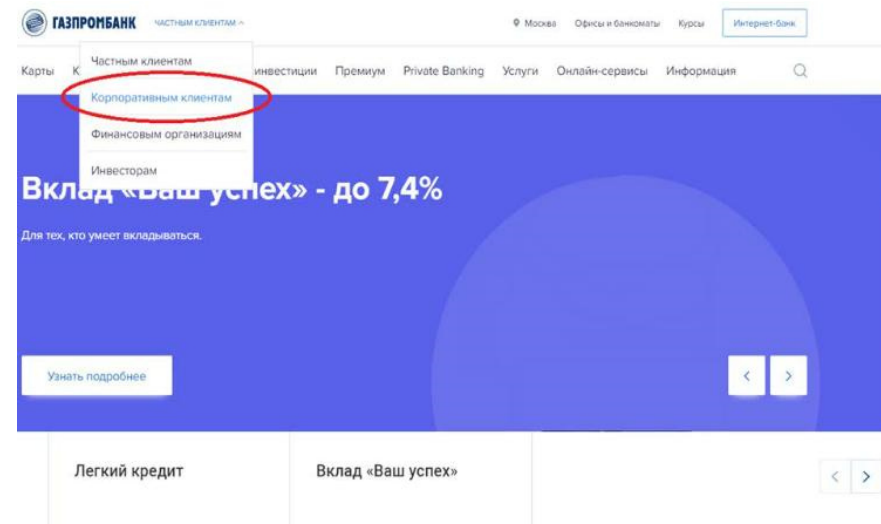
ГАЗПРОМБАНК ЧАСТНЫМ КЛИЕНТАМ

Москва Офисы и банкоматы Курсы Интернет-банк

Частным клиентам

Корпоративным клиентам

Финансовым организациям

Инвесторам

Карты К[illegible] инвестиции Премиум Private Banking Услуги Онлайн-сервисы Информация

Вклад «Ваш успех» - до 7,4%

Для тех, кто умеет вкладываться.

Узнать подробнее

Легкий кредит

Вклад «Ваш успех»